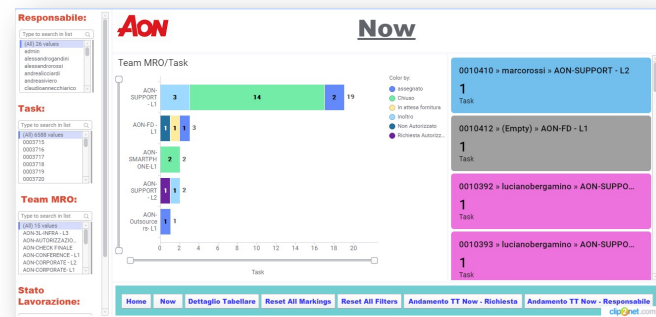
Responsabile:
Type to search in list
(All) 26 values
admin
alessandrogandini
alessandrorossi
andrealicciardi
andreasiviero
claudioannecchiarico

Task:
Type to search in list
(All) 6588 values
0003715
0003716
0003717
0003718
0003719
0003720

Team MRO:
Type to search in list
(All) 15 values
AON-3L-INFRA - L3
AON-AUTORIZZAZIO...
AON-CHECK FINALE
AON-CONFERENCE - L1
AON-CORPORATE - L2
AON-CORPORATE - L1

Stato Lavorazione:

AON

Now

Team MRO/Task

| | | | | |
|---|---|---|---|---|
| AON-SUPPORT - L2 | 3 | 14 | 2 | 19 |
| AON-FD-L1 | 1 | 1 | 1 | 3 |
| AON-SMARTPHONE-L1 | 2 | 2 | | |
| AON-SUPPORT - L2 | 1 | 1 | 2 | |
| AON-Outsourcers-L1 | 1 | 1 | | |

0 2 4 6 8 10 12 14 16 18 20
Task

Color by:
assegnato
Chiuso
In attesa fornitura
Inoltro
Non Autorizzato
Richiesta Autorizz...

0010410 » marcorossi » AON-SUPPORT - L2
1
Task

0010412 » (Empty) » AON-FD - L1
1
Task

0010392 » lucianobergamino » AON-SUPPO...
1
Task

0010393 » lucianobergamino » AON-SUPPO...
1
Task

Home | Now | Dettaglio Tabellare | Reset All Markings | Reset All Filters | Andamento TT Now - Richiesta | Andamento TT Now - Responsabile

clip2net.com